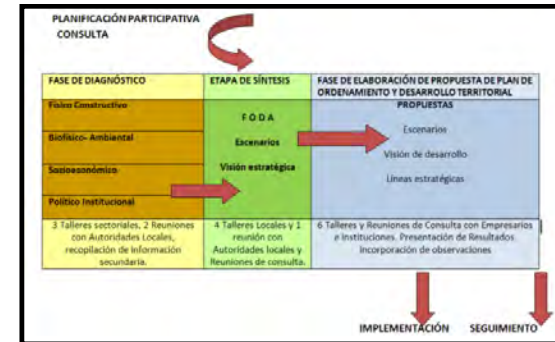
PLANIFICACIÓN PARTICIPATIVA
CONSULTA

FASE DE DIAGNÓSTICO

Físico Constructivo

Biofísico- Ambiental

Socioeconómico

Político Institucional

3 Talleres sectoriales, 2 Reuniones con Autoridades Locales, recopilación de información secundaria.

ETAPA DE SÍNTESIS

F O D A

Escenarios

Visión estratégica

4 Talleres Locales y 1 reunión con Autoridades locales y Reuniones de consulta.

FASE DE ELABORACIÓN DE PROPUESTA DE PLAN DE ORDENAMIENTO Y DESARROLLO TERRITORIAL

PROPUESTAS

Escenarios

Visión de desarrollo

Líneas estratégicas

6 Talleres y Reuniones de Consulta con Empresarios e Instituciones. Presentación de Resultados incorporación de observaciones

IMPLEMENTACIÓN

SEGUIMIENTO